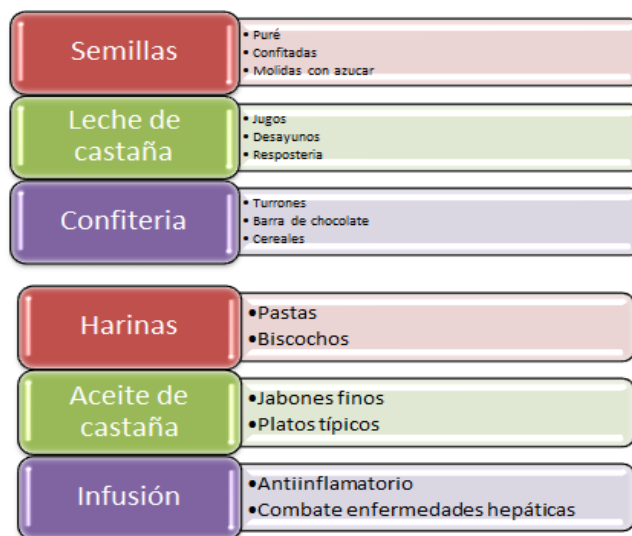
Semillas
• Puré
• Confitadas
• Molidas con azucar

Leche de castaña
• Jugos
• Desayunos
• Resposteria

Confiteria
• Turrones
• Barra de chocolate
• Cereales

Harinas
• Pastas
• Biscochos

Aceite de castaña
• Jabones finos
• Platos típicos

Infusión
• Antiinflamatorio
• Combate enfermedades hepáticas